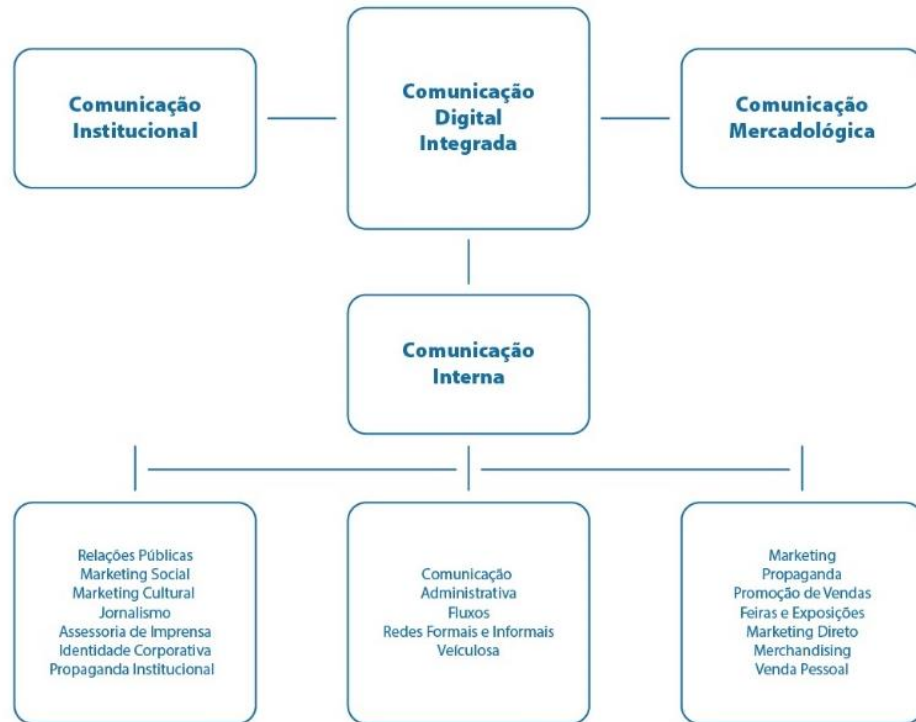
Comunicação Institucional

Comunicação Digital Integrada

Comunicação Mercadológica

Comunicação Interna

Relações Públicas
Marketing Social
Marketing Cultural
Jornalismo
Assessoria de Imprensa
Identidade Corporativa
Propaganda Institucional

Comunicação
Administrativa
Fluxos
Redes Formais e Informais
Veículosa

Marketing
Propaganda
Promoção de Vendas
Feiras e Exposições
Marketing Direto
Merchandising
Venda Pessoal